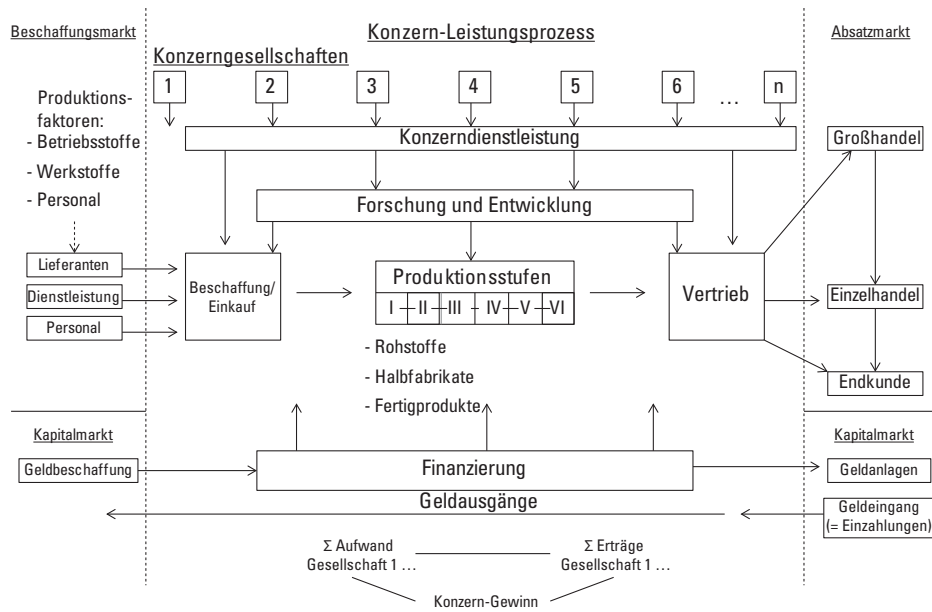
Beschaffungsmarkt

Konzern-Leistungsprozess

Absatzmarkt

Konzerngesellschaften

1 2 3 4 5 6 … n

Produktionsfaktoren:
- Betriebsstoffe
- Werkstoffe
- Personal

Konzerndienstleistung

Großhandel

Forschung und Entwicklung

Lieferanten

Dienstleistung

Personal

Beschaffung/ Einkauf

Produktionsstufen

I II III IV V VI

Vertrieb

Einzelhandel

Endkunde

- Rohstoffe
- Halbfabrikate
- Fertigprodukte

Kapitalmarkt

Kapitalmarkt

Geldbeschaffung

Finanzierung

Geldanlagen

Geldausgänge

Geldeingang (= Einzahlungen)

Σ Aufwand Gesellschaft 1 …

Σ Erträge Gesellschaft 1 …

Konzern-Gewinn